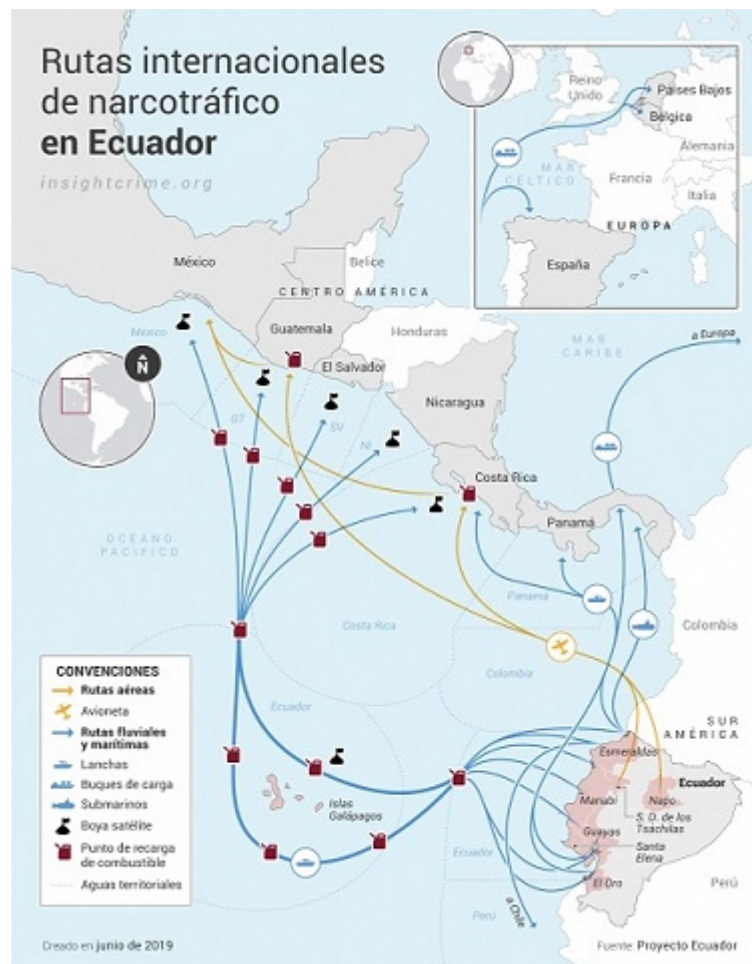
Rutas internacionales de narcotráfico **en Ecuador**

insightcrime.org

Reino Unido

Países Bajos

Bélgica

Alemania

MAR CÉLTICO

Francia

Italia

EUROPA

España

México

Belice

CENTRO AMÉRICA

Guatemala

Honduras

El Salvador

Nicaragua

MAR CARIBE

a Europa

N

México

GT

SV

NI

Costa Rica

Panamá

OCÉANO PACÍFICO

Panamá

Costa Rica

Colombia

Colombia

Ecuador

SUR AMÉRICA

Esmeraldas

Ecuador

Manabí

Napo

S. D. de los Tsáchilas

Islas Galápagos

Guayas

Santa Elena

Ecuador

El Oro

Perú

Perú

a Chile

CONVENCIONES
Rutas aéreas
Avioneta
Rutas fluviales y marítimas
Lanchas
Buques de carga
Submarinos
Boya satélite
Punto de recarga de combustible
Aguas territoriales

Creado en junio de 2019

Fuente: Proyecto Ecuador